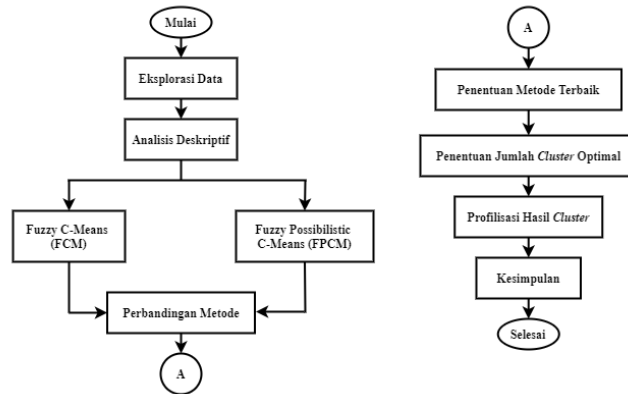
Mulai

Eksplorasi Data

Analisis Deskriptif

Fuzzy C-Means (FCM)

Fuzzy Possibilistic C-Means (FPCM)

Perbandingan Metode

A

A

Penentuan Metode Terbaik

Penentuan Jumlah Cluster Optimal

Profilisasi Hasil Cluster

Kesimpulan

Selesai